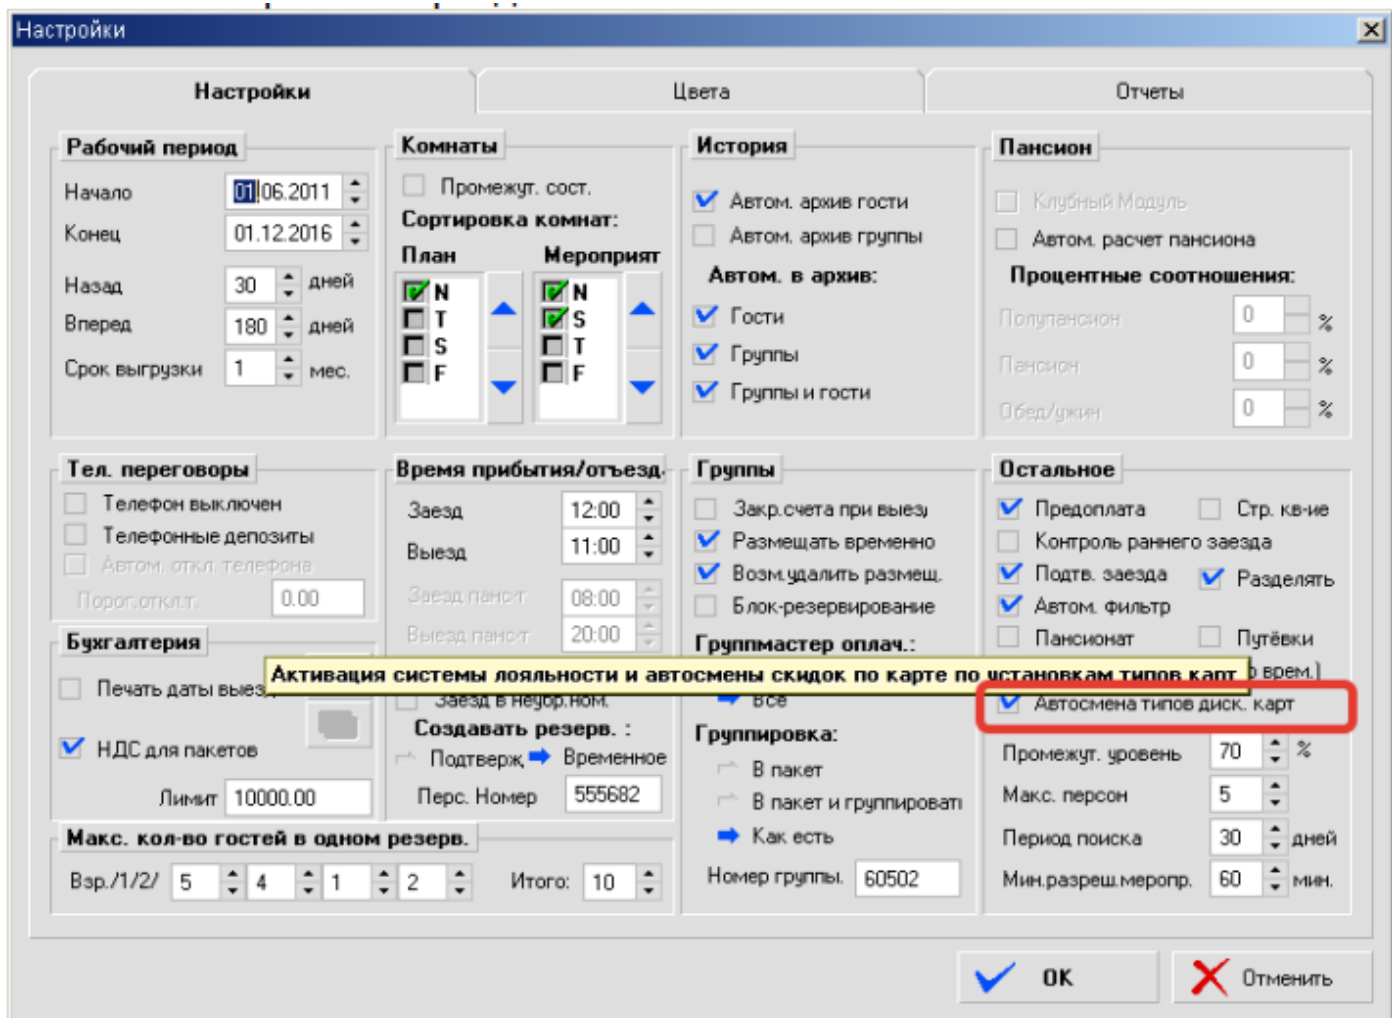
Настройки

Настройки | Цвета | Отчеты

Рабочий период
Начало 01.06.2011
Конец 01.12.2016
Назад 30 дней
Вперед 180 дней
Срок выгрузки 1 мес.

Комнаты
Промежут. сост.
Сортировка комнат:
План
N
T
S
F
Мероприят
N
S
T
F

История
Автом. архив гости
Автом. архив группы
Автом. в архив:
Гости
Группы
Группы и гости

Пансион
Клубный Модуль
Автом. расчет пансиона
Процентные соотношения:
Полупансион 0 %
Пансион 0 %
Обед/ужин 0 %

Тел. переговоры
Телефон выключен
Телефонные депозиты
Автом. откл. телефона
Порог откл.т. 0.00

Время прибытия/отъезд
Заезд 12:00
Выезд 11:00
Заезд пансТ 08:00
Выезд пансТ 20:00

Группы
Закр.счета при выезд
Размещать временно
Возм.удалить размещ.
Блок-резервирование
Группмастер оплач.:

Остальное
Предоплата
Стр. кв-ие
Контроль раннего заезда
Подтв. заезда
Разделять
Автом. фильтр
Пансионат
Путёвки

Бухгалтерия
Печать даты выез
Активация системы лояльности и автосмены скидок по карте по установкам типов карт
врем.)
Заезд в неубр.ном.
Все
Автосмена типов диск. карт
НДС для пакетов
Лимит 10000.00

Создавать резерв. :
Подтверж
Временное
Перс. Номер 555682

Группировка:
В пакет
В пакет и группировать
Как есть
Номер группы. 60502

Промежут. уровень 70 %
Макс. персон 5
Период поиска 30 дней
Мин.разреш.меропр. 60 мин.

Макс. кол-во гостей в одном резерв.
Взр./1/2/ 5 4 1 2 Итого: 10

OK
Отменить